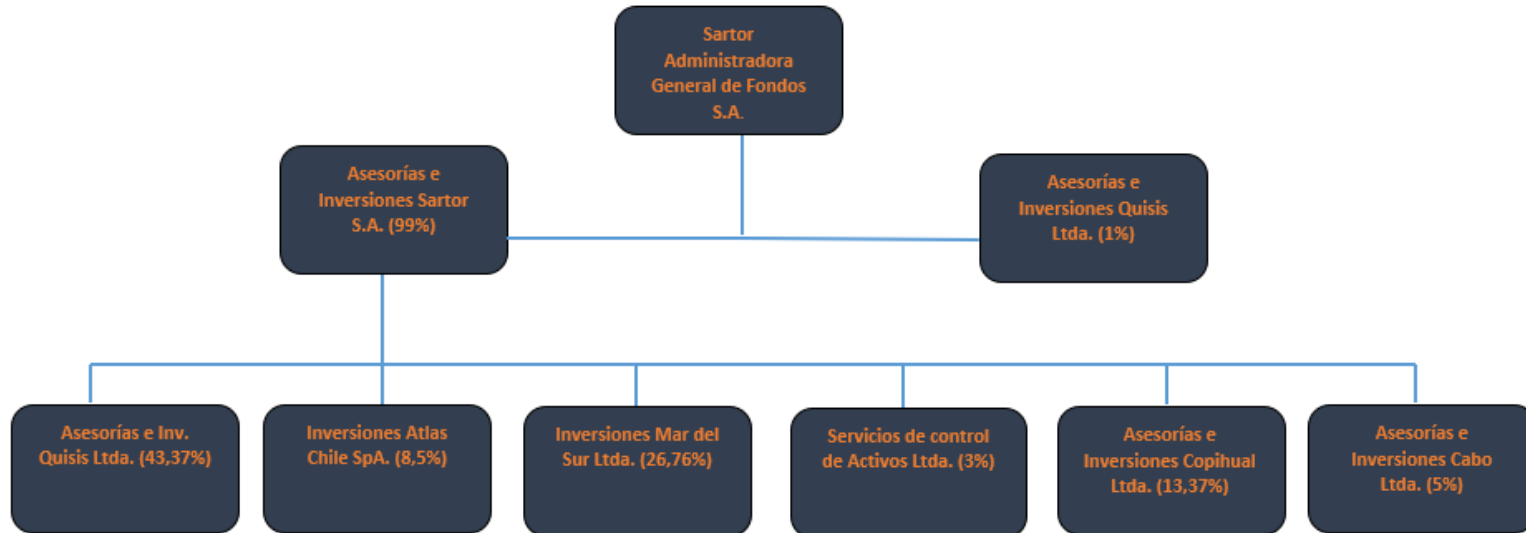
Sartor Administradora General de Fondos S.A.

Asesorías e Inversiones Sartor S.A. (99%)

Asesorías e Inversiones Quisis Ltda. (1%)

Asesorías e Inv. Quisis Ltda. (43,37%)

Inversiones Atlas Chile SpA. (8,5%)

Inversiones Mar del Sur Ltda. (26,76%)

Servicios de control de Activos Ltda. (3%)

Asesorías e Inversiones Copihual Ltda. (13,37%)

Asesorías e Inversiones Cabo Ltda. (5%)